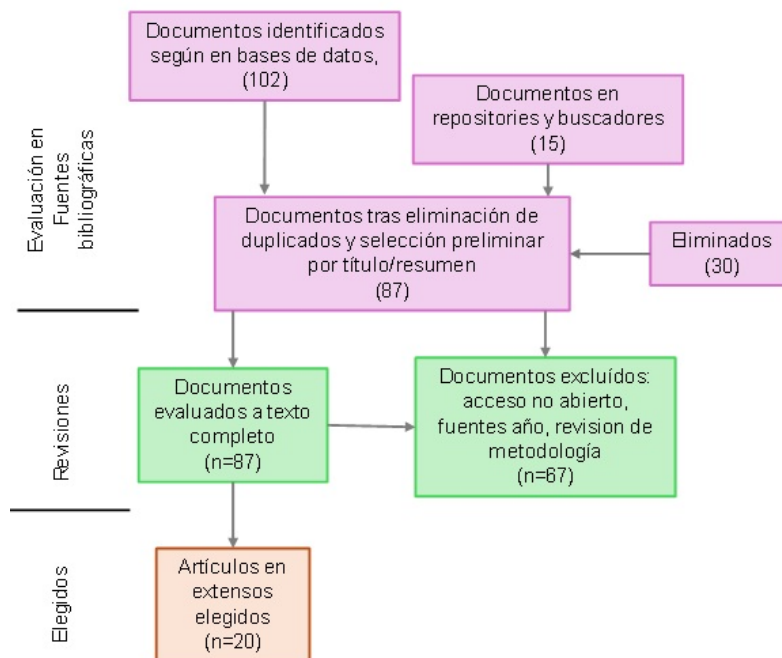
Evaluación en Fuentes bibliográficas

Documentos identificados según en bases de datos, (102)

Documentos en repositories y buscadores (15)

Documentos tras eliminación de duplicados y selección preliminar por título/resumen (87)

Eliminados (30)

Revisiones

Documentos evaluados a texto completo (n=87)

Documentos excluídos: acceso no abierto, fuentes año, revision de metodología (n=67)

Elegidos

Artículos en extensos elegidos (n=20)